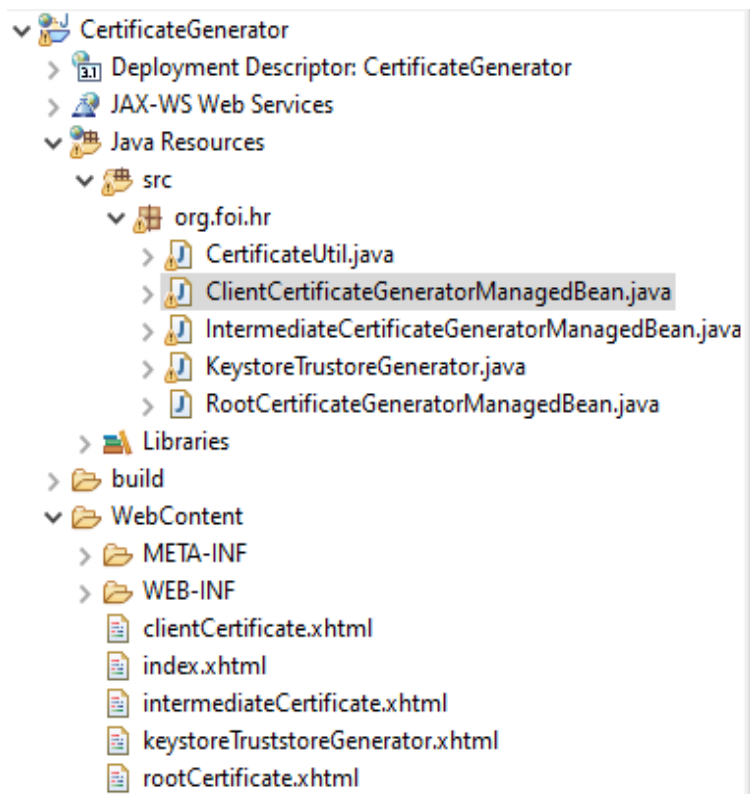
CertificateGenerator
Deployment Descriptor: CertificateGenerator
JAX-WS Web Services
Java Resources
src
org.foi.hr
CertificateUtil.java
ClientCertificateGeneratorManagedBean.java
IntermediateCertificateGeneratorManagedBean.java
KeystoreTrustoreGenerator.java
RootCertificateGeneratorManagedBean.java
Libraries
build
WebContent
META-INF
WEB-INF
clientCertificate.xhtml
index.xhtml
intermediateCertificate.xhtml
keystoreTruststoreGenerator.xhtml
rootCertificate.xhtml